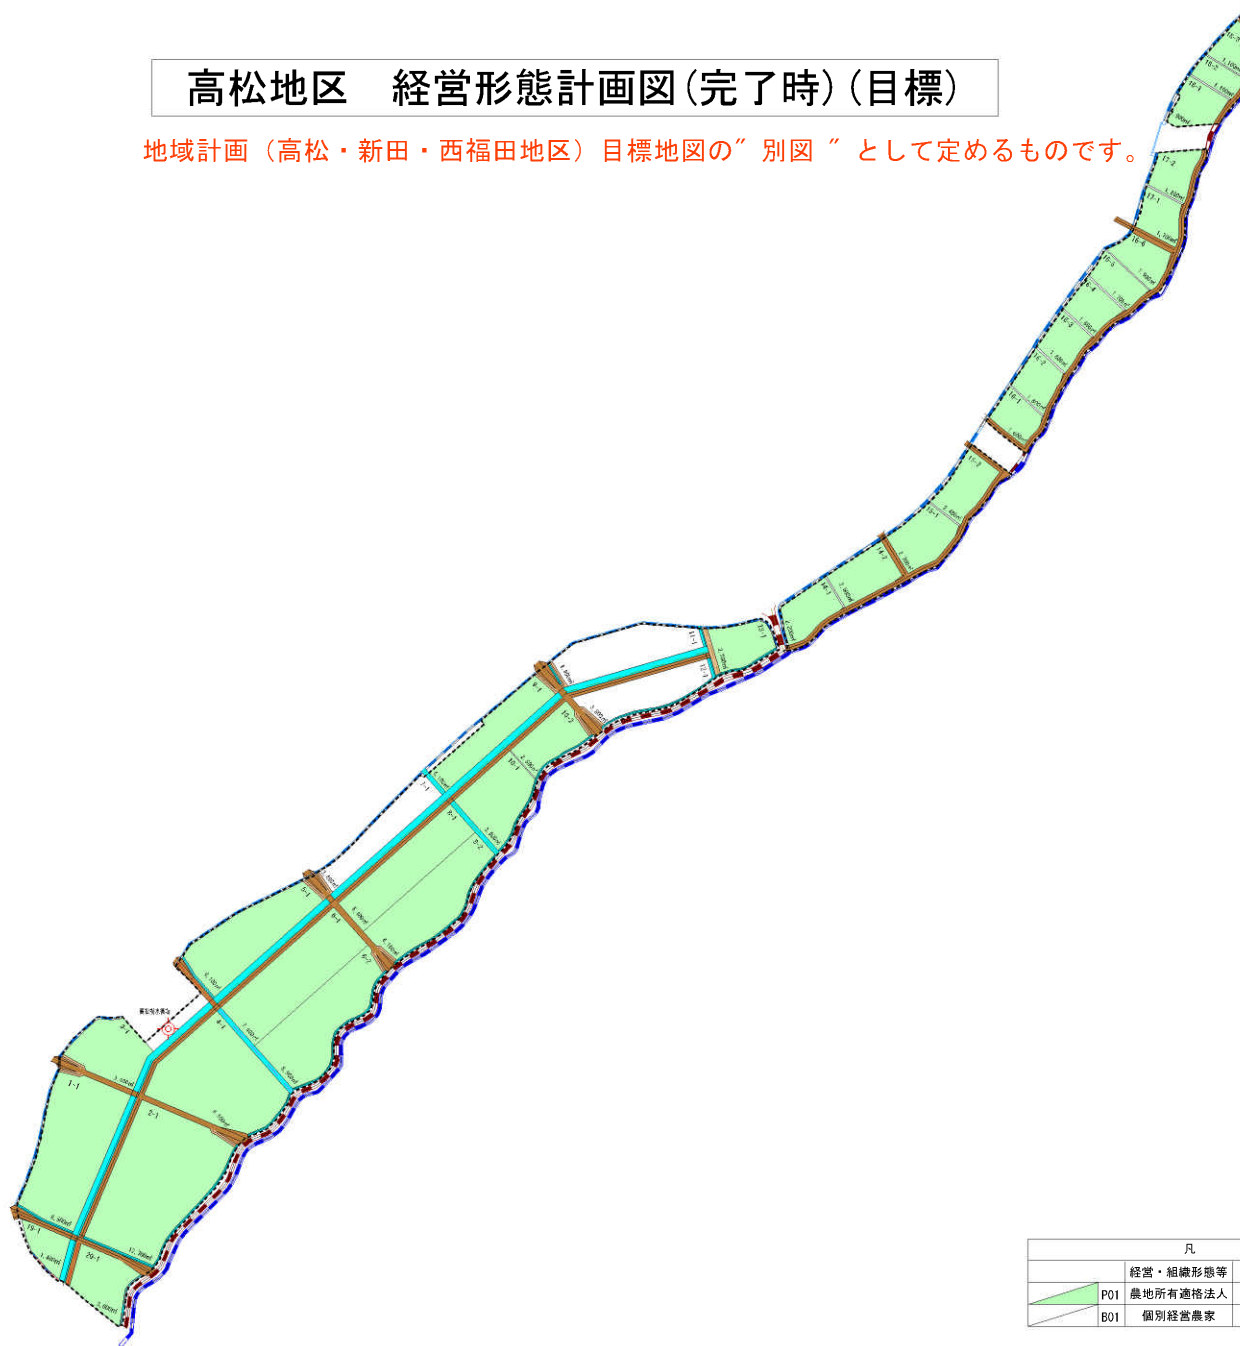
高松地区　経営形態計画図(完了時)(目標)

地域計画（高松・新田・西福田地区）目標地図の″別図″として定めるものです。

| 凡 | |
|---|---|
| | 経営・組織形態等 |
| P01 | 農地所有適格法人 |
| B01 | 個別経営農家 |